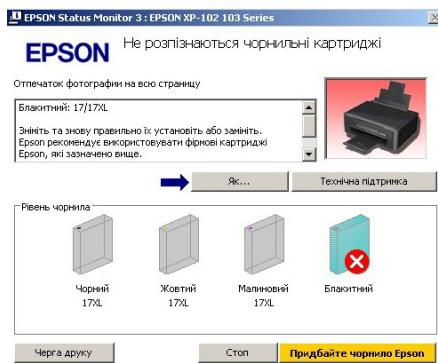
EPSON Status Monitor 3 : EPSON XP-102 103 Series

EPSON Не розпізнаються чорнильні картриджі

Отпечаток фотографии на всю страницу

Блакитний: 17/17XL

Змініть та знову правильно їх установіть або замініть. Epson рекомендує використовувати фірмові картриджі Epson, які зазначено вище.

Як...

Технічна підтримка

Рівень чорнила

Чорний 17XL

Жовтий 17XL

Малиновий 17XL

Блакитний

Черга друку

Стоп

Придбайте чорнило Epson